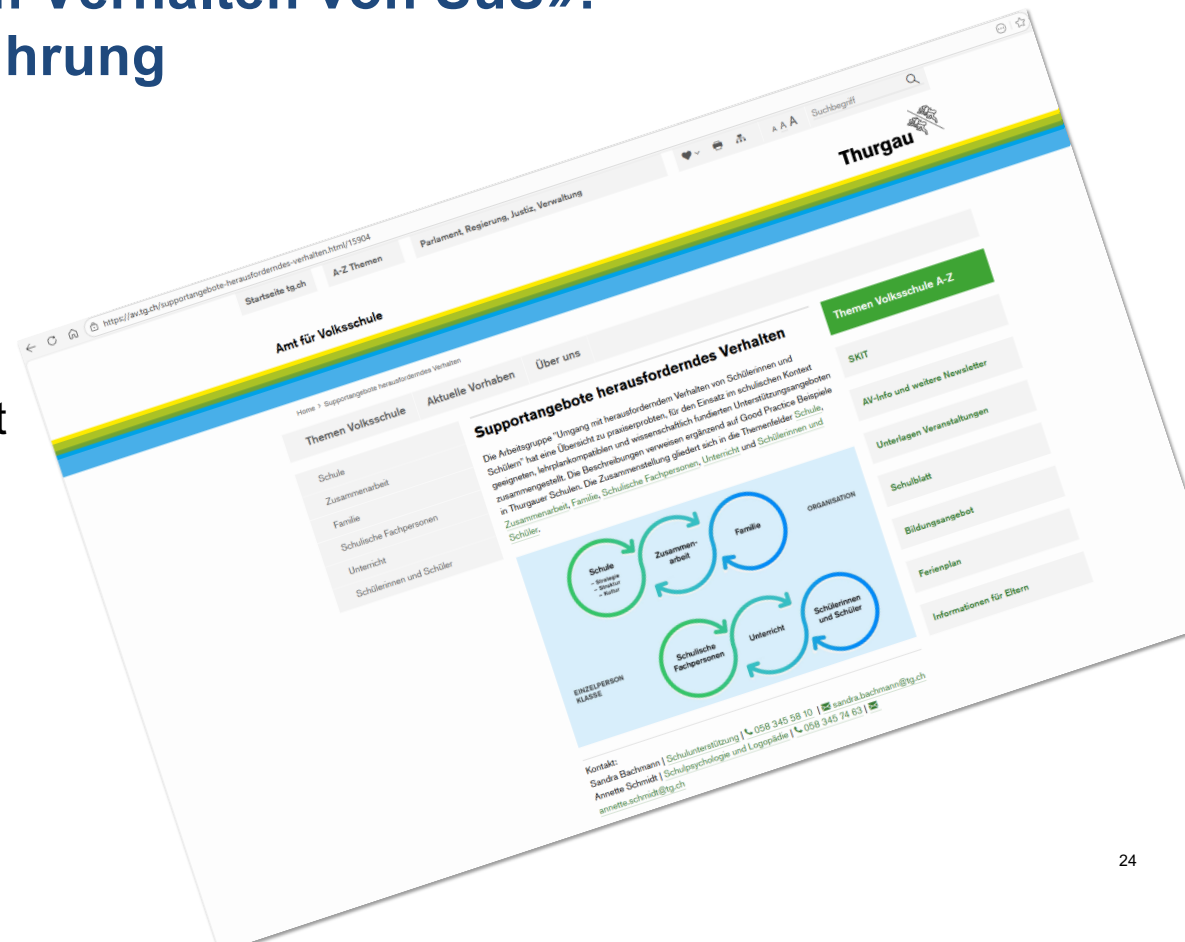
hrung

t

https://av.tg.ch/supportangebote-herausforderndes-verhalten.html/15904

Startseite tg.ch
A-Z Themen
Parlament, Regierung, Justiz, Verwaltung

A A A Suchbegriff

Thurgau

Amt für Volksschule

Themen Volksschule
Aktuelle Vorhaben
Über uns

Home > Supportangebote herausforderndes Verhalten

Schule
Zusammenarbeit
Familie
Schulische Fachpersonen
Unterricht
Schülerinnen und Schüler

Supportangebote herausforderndes Verhalten

Die Arbeitsgruppe "Umgang mit herausforderndem Verhalten von Schülerinnen und Schülern" hat eine Übersicht zu praxiserprobten, für den Einsatz im schulischen Kontext geeigneten, lehrplankompatiblen und wissenschaftlich fundierten Unterstützungsangeboten zusammengestellt. Die Beschreibungen verweisen ergänzend auf Good Practice Beispiele in Thurgauer Schulen. Die Zusammenstellung gliedert sich in die Themenfelder Schule, Zusammenarbeit, Familie, Schulische Fachpersonen, Unterricht und Schülerinnen und Schüler.

ORGANISATION
Schule
– Strategie
– Struktur
– Kultur
Zusammenarbeit
Familie
Schulische Fachpersonen
Unterricht
Schülerinnen und Schüler
EINZELPERSON
KLASSE

Kontakt:
Sandra Bachmann | Schulunterstützung | 058 345 58 10 | sandra.bachmann@tg.ch
Annette Schmidt | Schulpsychologie und Logopädie | 058 345 74 63 | annette.schmidt@tg.ch

Themen Volksschule A-Z
SKIT
AV-Info und weitere Newsletter
Unterlagen Veranstaltungen
Schulblatt
Bildungsangebot
Ferienplan
Informationen für Eltern

24